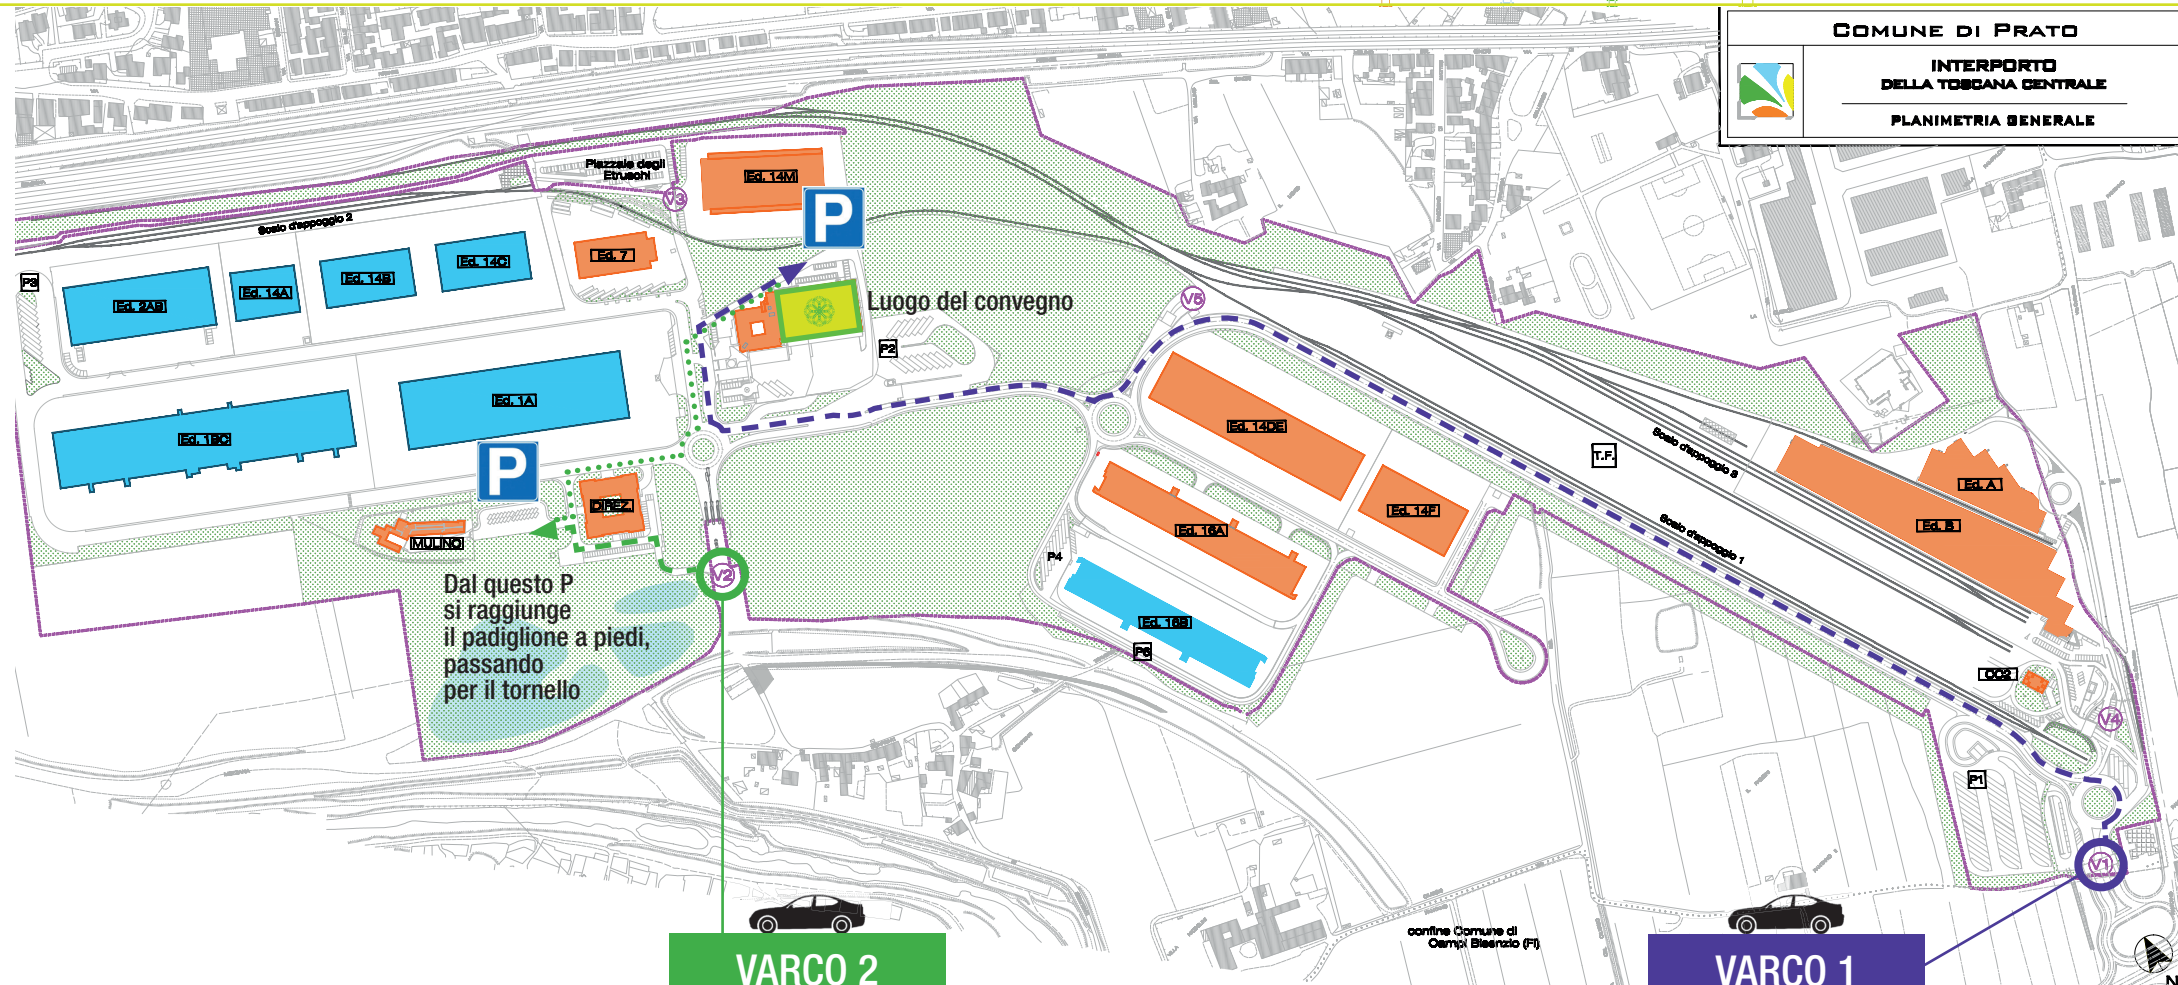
Comune di Prato

INTERPORTO
DELLA TOSCANA CENTRALE

PLANIMETRIA GENERALE

Piazzale degli Etruschi

V3

Ed. 14M

Scalo d'appoggio 2

P

Ed. 7

P3

Ed. 2A9

Ed. 14A

Ed. 14B

Ed. 14C

Luogo del convegno

P2

V5

Ed. 1A

Ed. 18C

P

DIREZ

MULINO

V2

Dal questo P si raggiunge il padiglione a piedi, passando per il tornello

Ed. 14DE

Ed. 14F

Ed. 16A

P4

Ed. 16B

P5

T.F.

Scalo d'appoggio 3

Scalo d'appoggio 1

Ed. A

Ed. B

CO2

V4

P1

V1

confine Comune di Campi Bisenzio (FI)

VARCO 2

VARCO 1

N